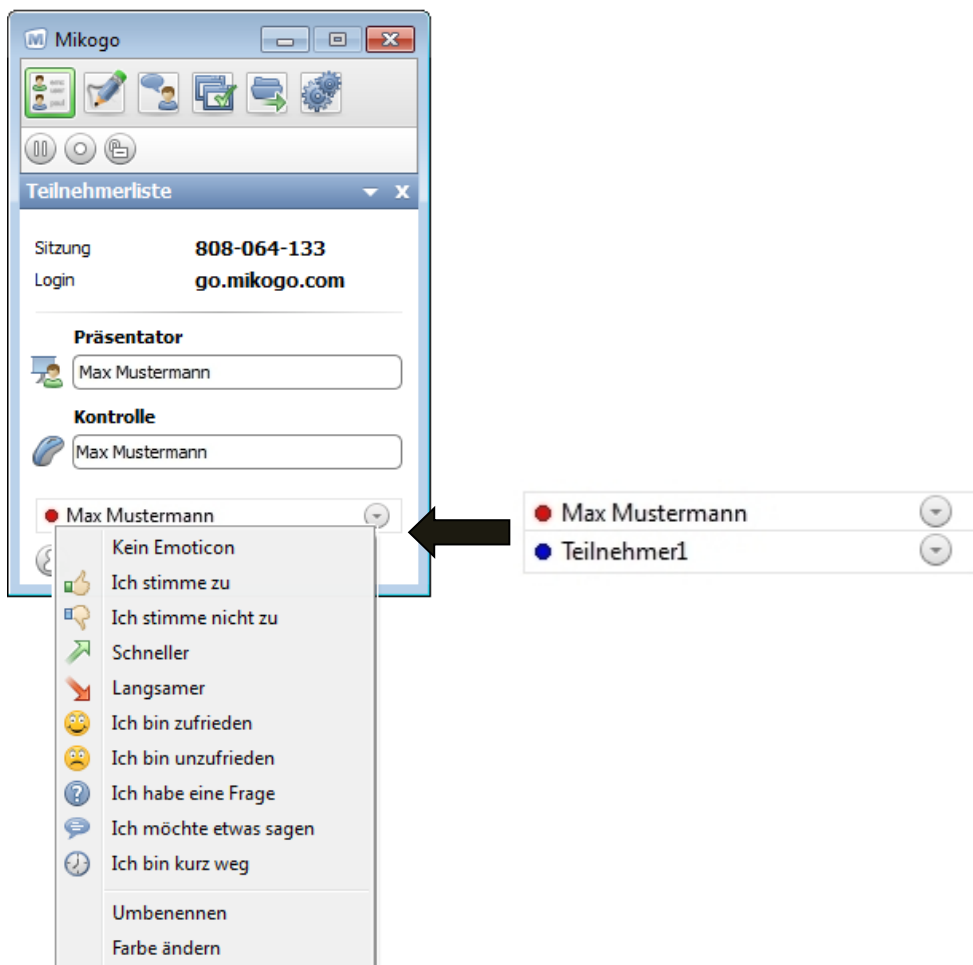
Mikogo

Teilnehmerliste

Sitzung 808-064-133
Login go.mikogo.com

Präsentator
Max Mustermann

Kontrolle
Max Mustermann

Max Mustermann

Kein Emoticon
Ich stimme zu
Ich stimme nicht zu
Schneller
Langsamer
Ich bin zufrieden
Ich bin unzufrieden
Ich habe eine Frage
Ich möchte etwas sagen
Ich bin kurz weg

Umbenennen
Farbe ändern

Max Mustermann
Teilnehmer1